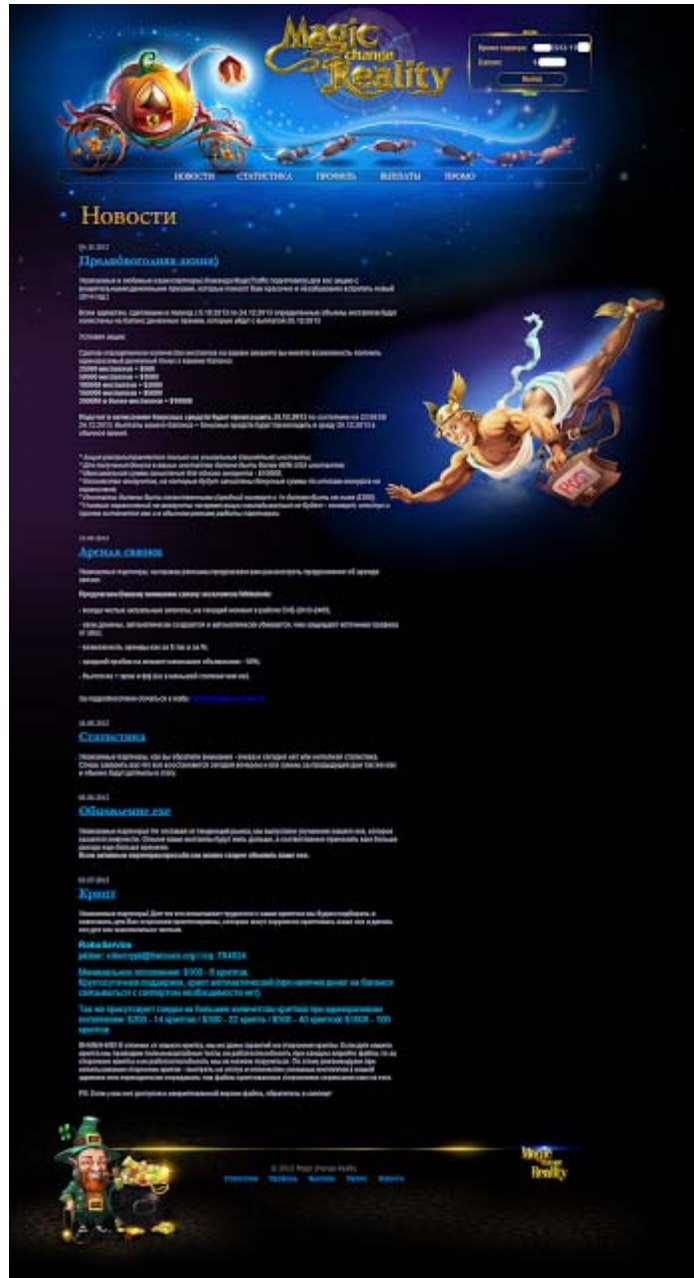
Magic change Reality

Время партнера:
Баланс:
Выйти

НОВОСТИ СТАТИСТИКА ПРОФИЛЬ ВЫПЛАТЫ ПРОМО

Новости

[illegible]

Предновогодняя акция)

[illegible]

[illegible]

Аренда связки

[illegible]

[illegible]

Статистика

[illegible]

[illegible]

Обновление exe

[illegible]

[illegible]

Крипт

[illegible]

RoboService
jabber: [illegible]

Минимальное пополнение: $100 - 5 криптов
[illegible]

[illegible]

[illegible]

© 2012 Magic change Reality
Статистика Профиль Выплаты Промо Новости

Magic change Reality